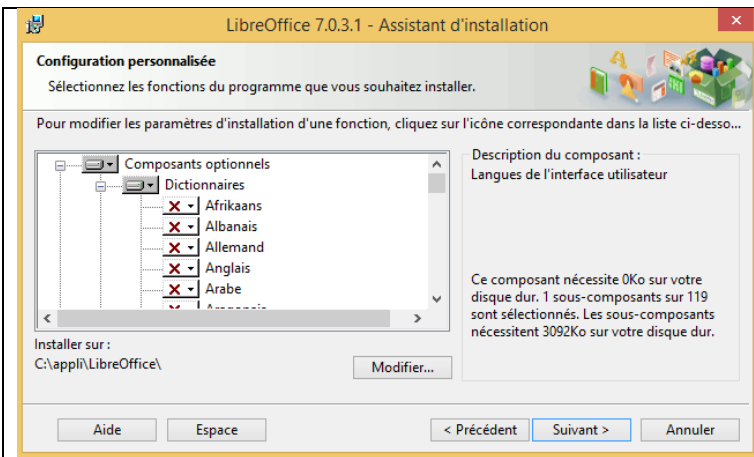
LibreOffice 7.0.3.1 - Assistant d'installation

Configuration personnalisée

Sélectionnez les fonctions du programme que vous souhaitez installer.

Pour modifier les paramètres d'installation d'une fonction, cliquez sur l'icône correspondante dans la liste ci-desso...

Composants optionnels
Dictionnaires
Afrikaans
Albanais
Allemand
Anglais
Arabe
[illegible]

Description du composant :
Langues de l'interface utilisateur

Ce composant nécessite 0Ko sur votre disque dur. 1 sous-composants sur 119 sont sélectionnés. Les sous-composants nécessitent 3092Ko sur votre disque dur.

Installer sur :
C:\appli\LibreOffice\

Modifier...

Aide
Espace
< Précédent
Suivant >
Annuler